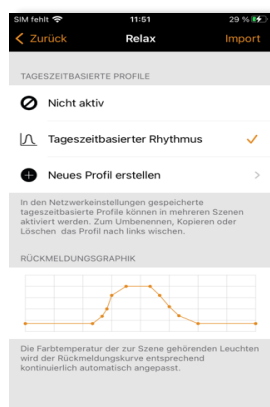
SIM fehlt 11:51 29 %

Zurück Relax Import

TAGESZEITBASIERTE PROFILE

Nicht aktiv

Tageszeitbasierter Rhythmus

Neues Profil erstellen

In den Netzwerkeinstellungen gespeicherte tageszeitbasierte Profile können in mehreren Szenen aktiviert werden. Zum Umbenennen, Kopieren oder Löschen das Profil nach links wischen.

RÜCKMELDUNGSGRAPHIK

Die Farbtemperatur der zur Szene gehörenden Leuchten wird der Rückmeldungskurve entsprechend kontinuierlich automatisch angepasst.